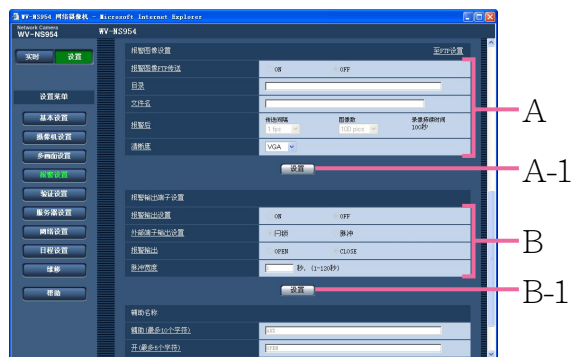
WV-NS954 网络摄像机 - Microsoft Internet Explorer

Network Camera
WV-NS954

实时 设置

设置菜单
基本设置
摄像机设置
多画面设置
报警设置
验证设置
服务器设置
网络设置
日程设置
维修
帮助

报警图像设置 至FTP设置
报警图像FTP传送 ON OFF
目录
文件名
报警后 传送间隔 1 fps 图像数 100 pics 录像持续时间 100秒
清晰度 VGA
设置

报警输出端子设置
报警输出设置 ON OFF
外部端子输出设置 闩锁 脉冲
报警输出 OPEN CLOSE
脉冲宽度 1 秒。(1~120秒)
设置

辅助名称
辅助(最多10个字符) AUX
开(最多5个字符) OPEN

A
A-1
B
B-1